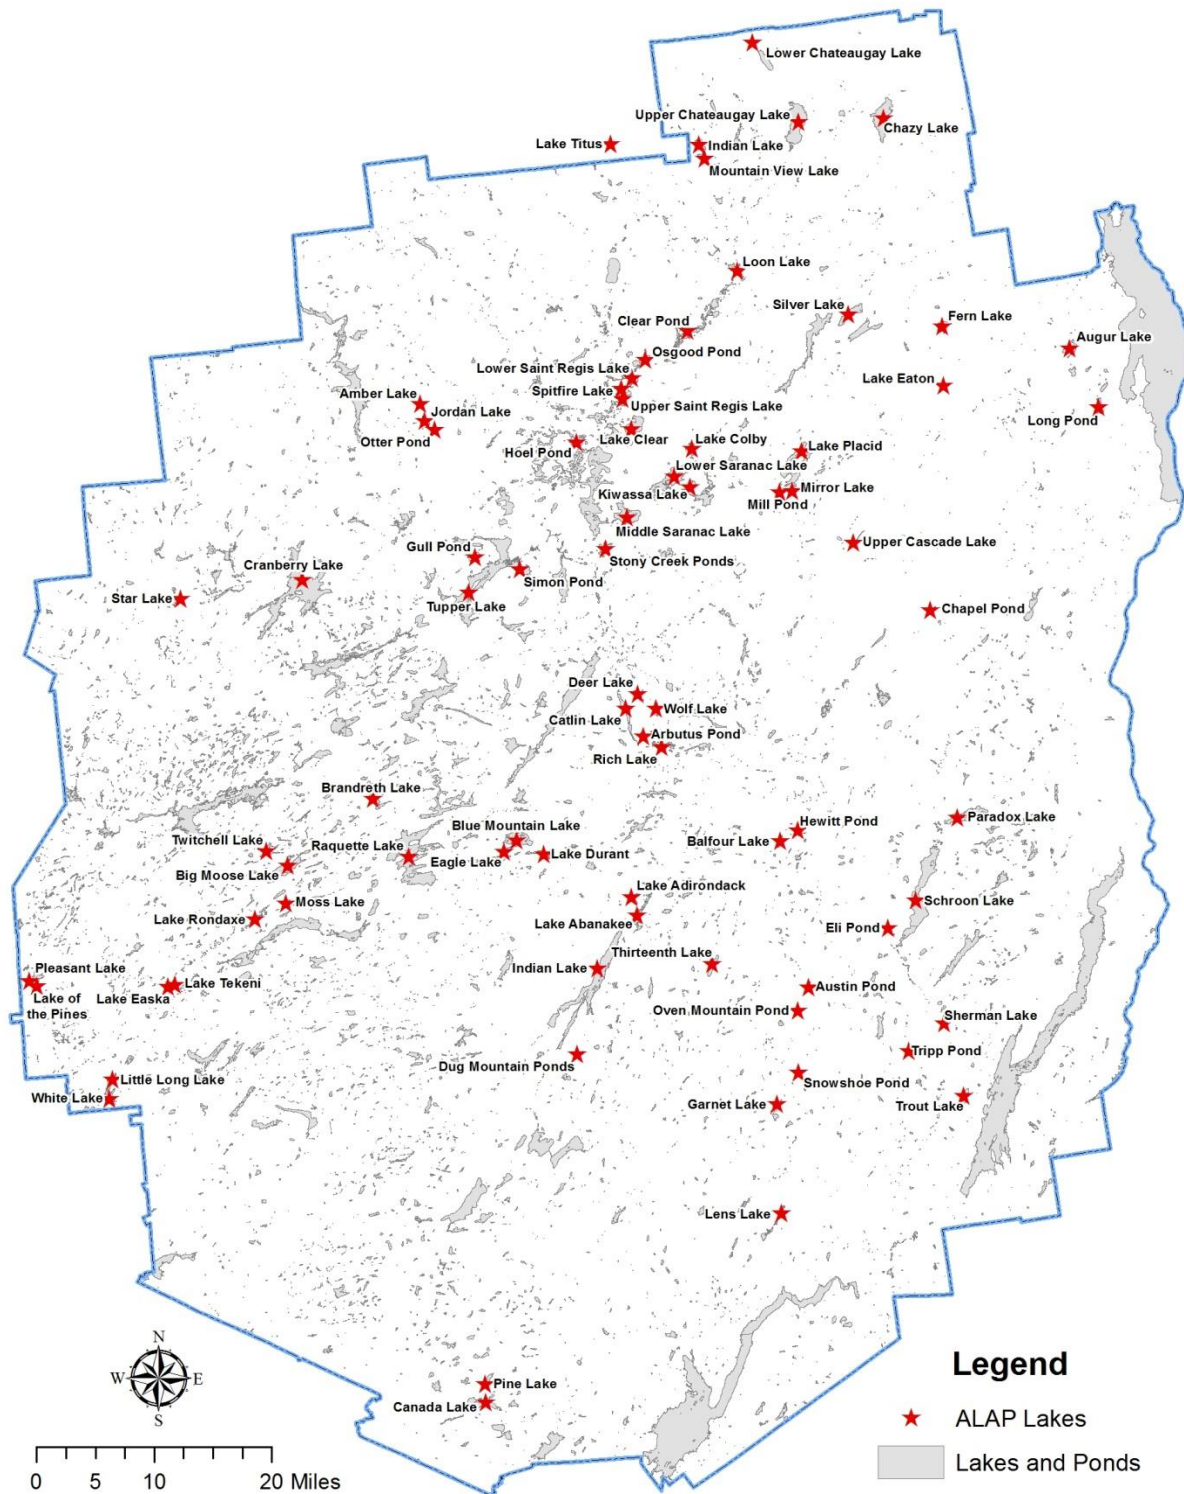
Lower Chateaugay Lake
Upper Chateaugay Lake
Chazy Lake
Lake Titus
Indian Lake
Mountain View Lake
Loon Lake
Silver Lake
Fern Lake
Augur Lake
Clear Pond
Osgood Pond
Lower Saint Regis Lake
Lake Eaton
Amber Lake
Spitfire Lake
Upper Saint Regis Lake
Long Pond
Jordan Lake
Otter Pond
Lake Clear
Lake Colby
Lake Placid
Hoel Pond
Lower Saranac Lake
Kiwassa Lake
Mirror Lake
Mill Pond
Middle Saranac Lake
Upper Cascade Lake
Gull Pond
Stony Creek Ponds
Cranberry Lake
Simon Pond
Star Lake
Tupper Lake
Chapel Pond
Deer Lake
Wolf Lake
Catlin Lake
Arbutus Pond
Rich Lake
Brandreth Lake
Paradox Lake
Blue Mountain Lake
Hewitt Pond
Twitchell Lake
Raquette Lake
Balfour Lake
Lake Durant
Eagle Lake
Big Moose Lake
Lake Adirondack
Moss Lake
Schroon Lake
Lake Rondaxe
Lake Abanakee
Eli Pond
Thirteenth Lake
Pleasant Lake
Indian Lake
Lake Tekeni
Austin Pond
Lake of the Pines
Lake Easka
Oven Mountain Pond
Sherman Lake
Tripp Pond
Dug Mountain Ponds
Little Long Lake
Snowshoe Pond
White Lake
Garnet Lake
Trout Lake
Lens Lake
N
W
E
S
Pine Lake
Canada Lake
0 5 10 20 Miles

Legend
ALAP Lakes
Lakes and Ponds